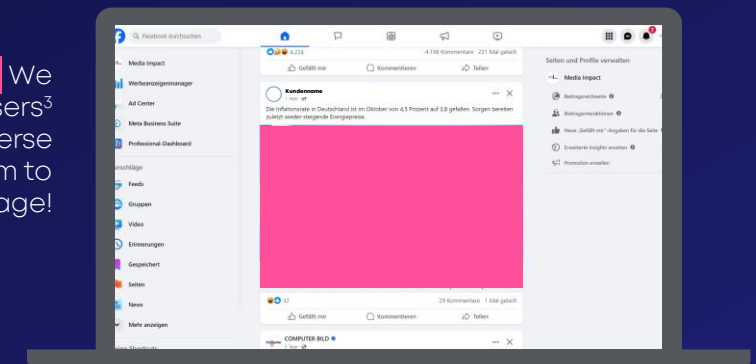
We
sers³
erse
m to
age!

Facebook durchsuchen

Media Impact
Werbeanzeigenmanager
Ad Center
Meta Business Suite
Professional-Dashboard
rschläge
Feeds
Gruppen
Video
Erinnerungen
Gespeichert
Seiten
News
Mehr anzeigen

4.224
4.198 Kommentare 231 Mal geteilt
Gefällt mir
Kommentieren
Teilen

Kundenname
1 Std.

Die Inflationsrate in Deutschland ist im Oktober von 4,5 Prozent auf 3,8 gefallen. Sorgen bereiten zuletzt wieder steigende Energiepreise.

32
29 Kommentare 1 Mal geteilt
Gefällt mir
Kommentieren
Teilen

COMPUTER BILD
1 Std.

Seiten und Profile verwalten
Media Impact
Beitragsreichweite
Beitragsinteraktionen
Neue „Gefällt mir"-Angaben für die Seite
Erweiterte Insights ansehen
Promotion erstellen